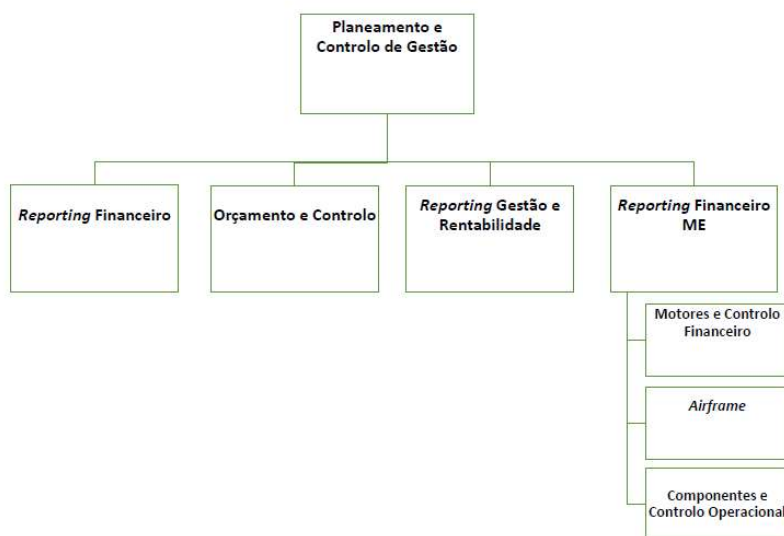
Planeamento e Controlo de Gestão

Reporting Financeiro

Orçamento e Controlo

Reporting Gestão e Rentabilidade

Reporting Financeiro ME

Motores e Controlo Financeiro

Airframe

Componentes e Controlo Operacional